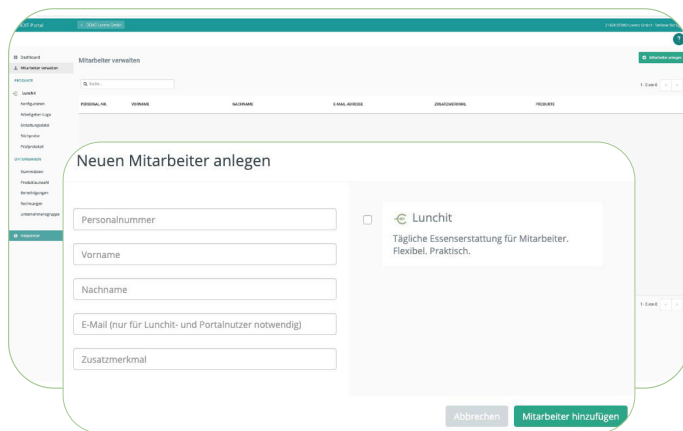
ILST Portal

DEMO Lunchit GmbH

Dashboard
Mitarbeiter verwalten
PRODUKTE
Lunchit
Konfigurationen
Arbeitgeber-Logo
Einladungstext
Rückgrafen
Pickprodukt
EINSTELLUNGEN
Stammdaten
Produktauswahl
Berechtigungen
Rechnungen
Unternehmensgruppe
Integrationen

Mitarbeiter verwalten

Mitarbeiter anlegen

Suche...

1 - 0 von 0

PERSONAL-NR. VORNAME NACHNAME E-MAIL-ADRESSE ZUSATZMERKMAL PRODUKTE

1 - 0 von 0

Neuen Mitarbeiter anlegen

Personalnummer

Vorname

Nachname

E-Mail (nur für Lunchit- und Portalnutzer notwendig)

Zusatzmerkmal

€ Lunchit

Tägliche Essenserstattung für Mitarbeiter. Flexibel. Praktisch.

Abbrechen

Mitarbeiter hinzufügen